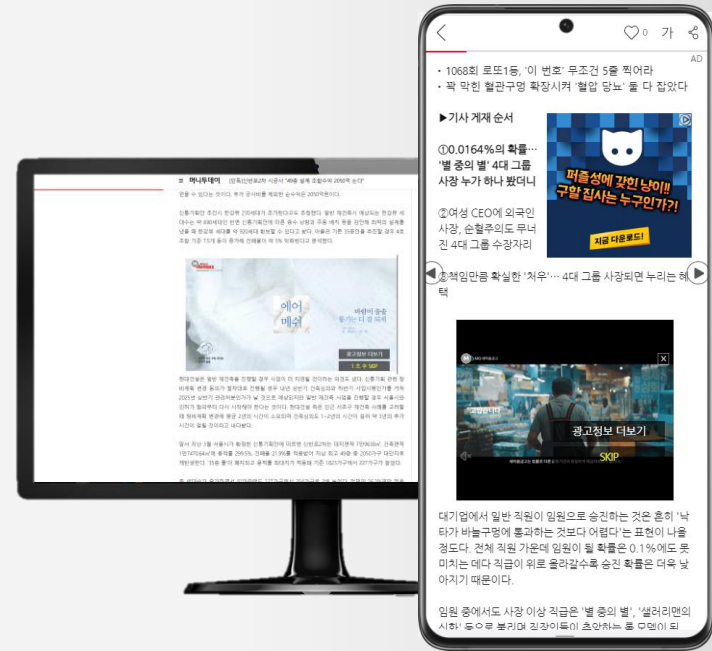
머니투데이

0 가

AD

• 1068회 로또1등, '이 번호' 무조건 5줄 찍어라
• 꽉 막힌 혈관구멍 확장시켜 '혈압 당뇨' 둘 다 잡았다

▶기사 게재 순서

①0.0164%의 확률… '별 중의 별' 4대 그룹 사장 누가 하나 봤더니

②여성 CEO에 외국인 사장, 순혈주의도 무너진 4대 그룹 수장자리

③책임만큼 확실한 '처우'… 4대 그룹 사장되면 누리는 혜택

퍼즐성에 갇힌 냥이!! 구할 집사는 누구인가?!

지금 다운로드!

광고정보 더보기

SKIP

에어 매쉬

대기업에서 일반 직원이 임원으로 승진하는 것은 흔히 '낙타가 바늘구멍에 통과하는 것보다 어렵다'는 표현이 나올 정도다. 전체 직원 가운데 임원이 될 확률은 0.1%에도 못 미치는 데다 직급이 위로 올라갈수록 승진 확률은 더욱 낮아지기 때문이다.

임원 중에서도 사장 이상 직급은 '별 중의 별', '샐러리맨의 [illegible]